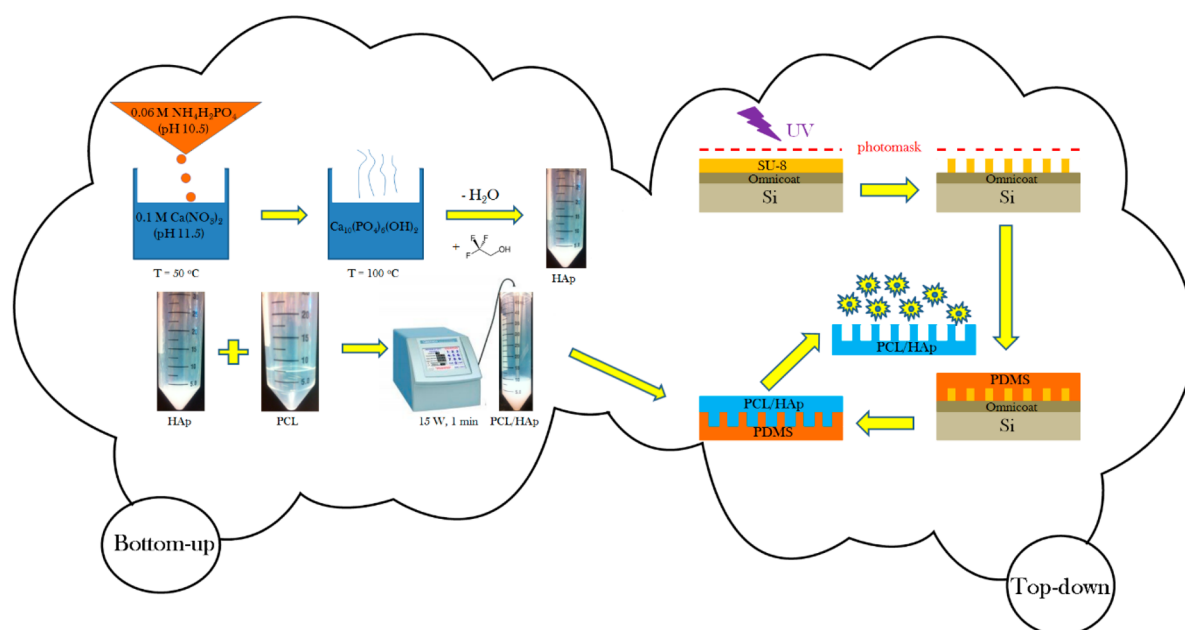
0.06 M $NH_4H_2PO_4$ (pH 10.5)

0.1 M $Ca(NO_3)_2$ (pH 11.5)

T = 50 °C

$Ca_{10}(PO_4)_6(OH)_2$

T = 100 °C

- $H_2O$

+

HAp

HAp

PCL

15 W, 1 min

PCL/HAp

UV

photomask

SU-8

Omnicoat

Si

Omnicoat

Si

PCL/HAp

PDMS

Omnicoat

Si

PCL/HAp

PDMS

Bottom-up

Top-down